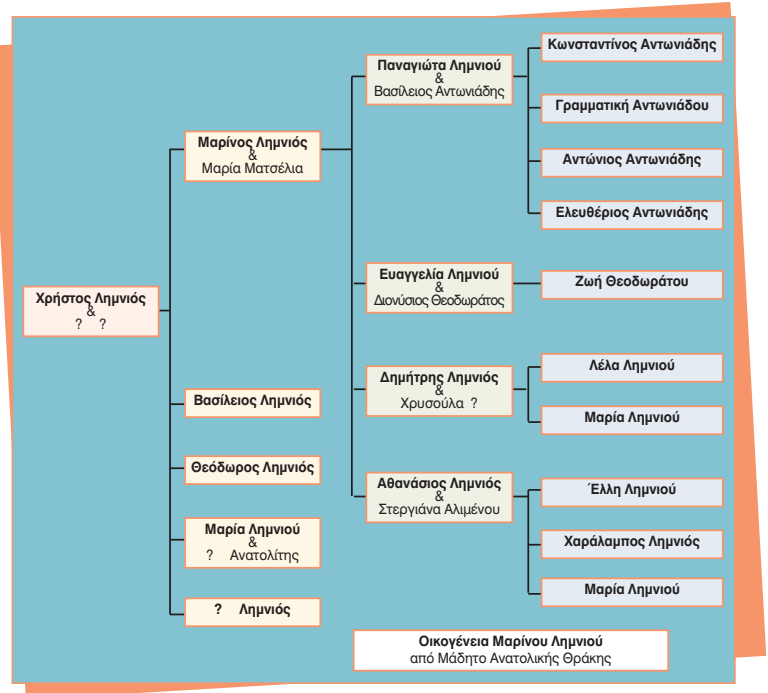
Χρήστος Λημνιός
&
? ?

Μαρίνος Λημνιός
&
Μαρία Ματσέλια

Βασίλειος Λημνιός

Θεόδωρος Λημνιός

Μαρία Λημνιού
&
? Ανατολίτης

? Λημνιός

Παναγιώτα Λημνιού
&
Βασίλειος Αντωνιάδης

Ευαγγελία Λημνιού
&
Διονύσιος Θεοδωράτος

Δημήτρης Λημνιός
&
Χρυσούλα ?

Αθανάσιος Λημνιός
&
Στεργιάνα Αλιμένου

Κωνσταντίνος Αντωνιάδης

Γραμματική Αντωνιάδου

Αντώνιος Αντωνιάδης

Ελευθέριος Αντωνιάδης

Ζωή Θεοδωράτου

Λέλα Λημνιού

Μαρία Λημνιού

Έλλη Λημνιού

Χαράλαμπος Λημνιός

Μαρία Λημνιού

Οικογένεια Μαρίνου Λημνιού
από Μάδητο Ανατολικής Θράκης